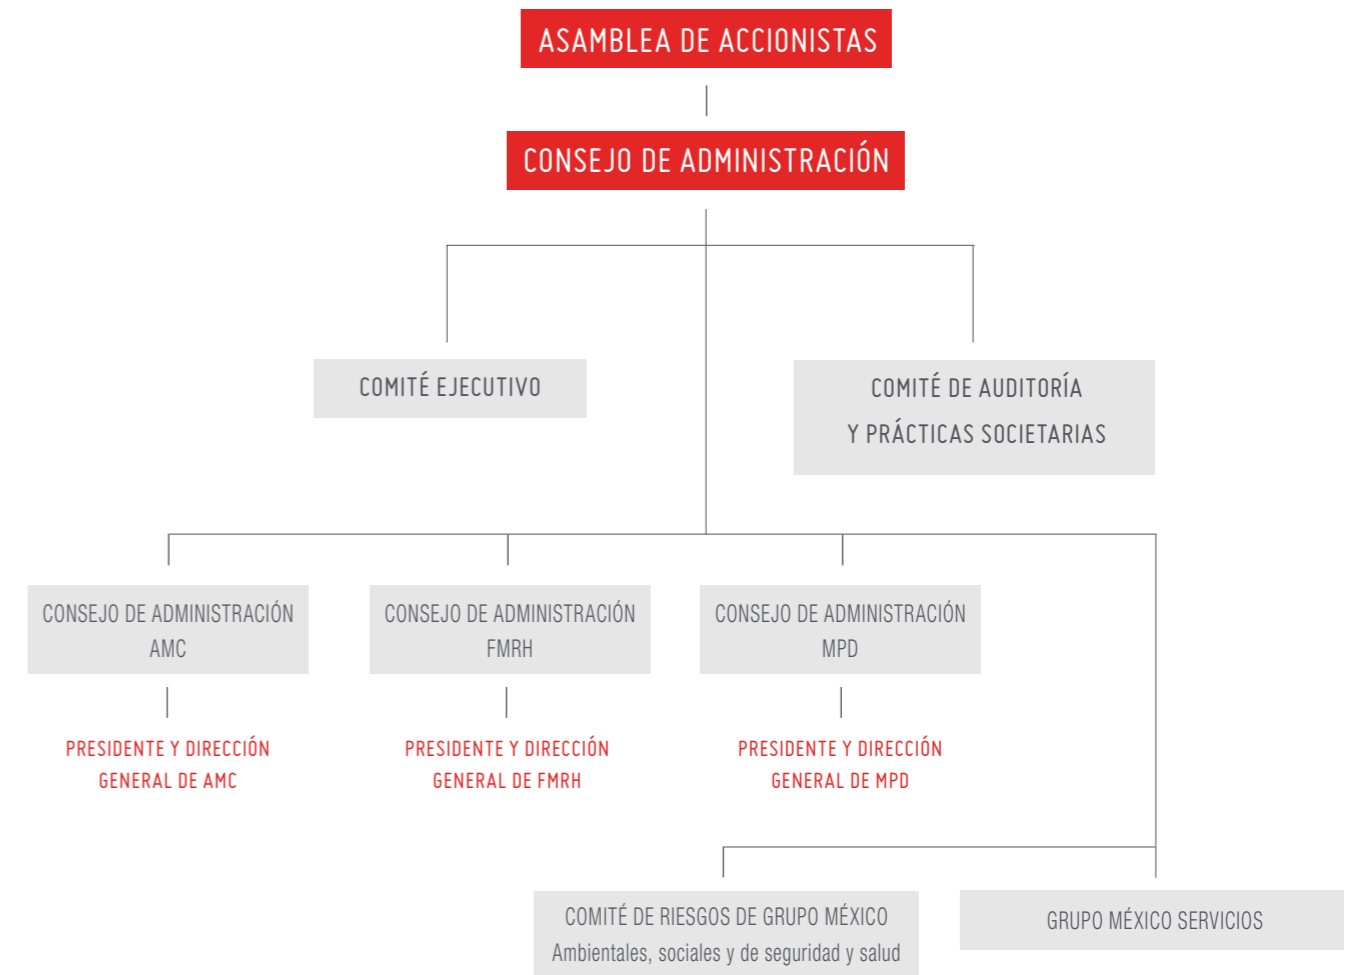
ASAMBLEA DE ACCIONISTAS

CONSEJO DE ADMINISTRACIÓN

COMITÉ EJECUTIVO

COMITÉ DE AUDITORÍA Y PRÁCTICAS SOCIETARIAS

CONSEJO DE ADMINISTRACIÓN AMC

PRESIDENTE Y DIRECCIÓN GENERAL DE AMC

CONSEJO DE ADMINISTRACIÓN FMRH

PRESIDENTE Y DIRECCIÓN GENERAL DE FMRH

CONSEJO DE ADMINISTRACIÓN MPD

PRESIDENTE Y DIRECCIÓN GENERAL DE MPD

COMITÉ DE RIESGOS DE GRUPO MÉXICO
Ambientales, sociales y de seguridad y salud

GRUPO MÉXICO SERVICIOS